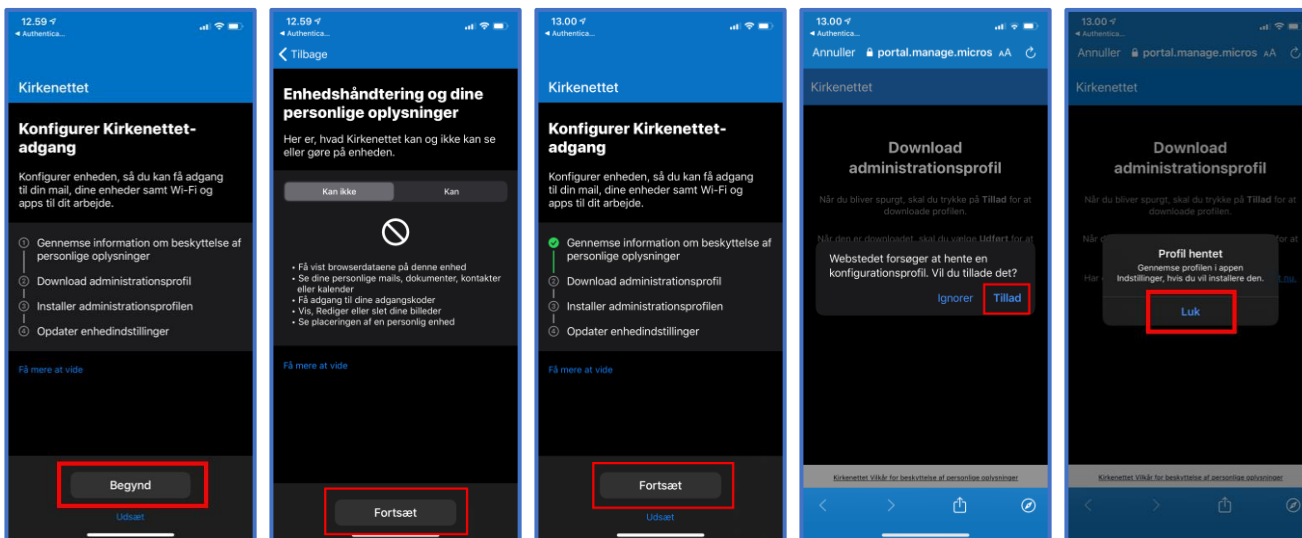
12.59
◂ Authentica...

Kirkenettet

Konfigurer Kirkenettet-adgang

Konfigurer enheden, så du kan få adgang til din mail, dine enheder samt Wi-Fi og apps til dit arbejde.

1 Gennemse information om beskyttelse af personlige oplysninger
2 Download administrationsprofil
3 Installer administrationsprofilen
4 Opdater enhedindstillinger

Få mere at vide

Begynd

Udsæt

12.59
◂ Authentica...

Tilbage

Enhedshåndtering og dine personlige oplysninger

Her er, hvad Kirkenettet kan og ikke kan se eller gøre på enheden.

Kan ikke | Kan

• Få vist browserdataene på denne enhed
• Se dine personlige mails, dokumenter, kontakter eller kalender
• Få adgang til dine adgangskoder
• Vis, Rediger eller slet dine billeder
• Se placeringen af en personlig enhed

Få mere at vide

Fortsæt

13.00
◂ Authentica...

Kirkenettet

Konfigurer Kirkenettet-adgang

Konfigurer enheden, så du kan få adgang til din mail, dine enheder samt Wi-Fi og apps til dit arbejde.

Gennemse information om beskyttelse af personlige oplysninger
2 Download administrationsprofil
3 Installer administrationsprofilen
4 Opdater enhedindstillinger

Få mere at vide

Fortsæt

Udsæt

13.00
◂ Authentica...

Annuller portal.manage.micros AA

Kirkenettet

Download administrationsprofil

Når du bliver spurgt, skal du trykke på Tillad for at downloade profilen.

Når den er downloadet, skal du vælge Udført for at

Webstedet forsøger at hente en konfigurationsprofil. Vil du tillade det?

Ignorer Tillad

Kirkenettet Vilkår for beskyttelse af personlige oplysninger

13.00
◂ Authentica...

Annuller portal.manage.micros AA

Kirkenettet

Download administrationsprofil

Når du bliver spurgt, skal du trykke på Tillad for at downloade profilen.

Profil hentet
Gennemse profilen i appen Indstillinger, hvis du vil installere den.

Luk

Kirkenettet Vilkår for beskyttelse af personlige oplysninger